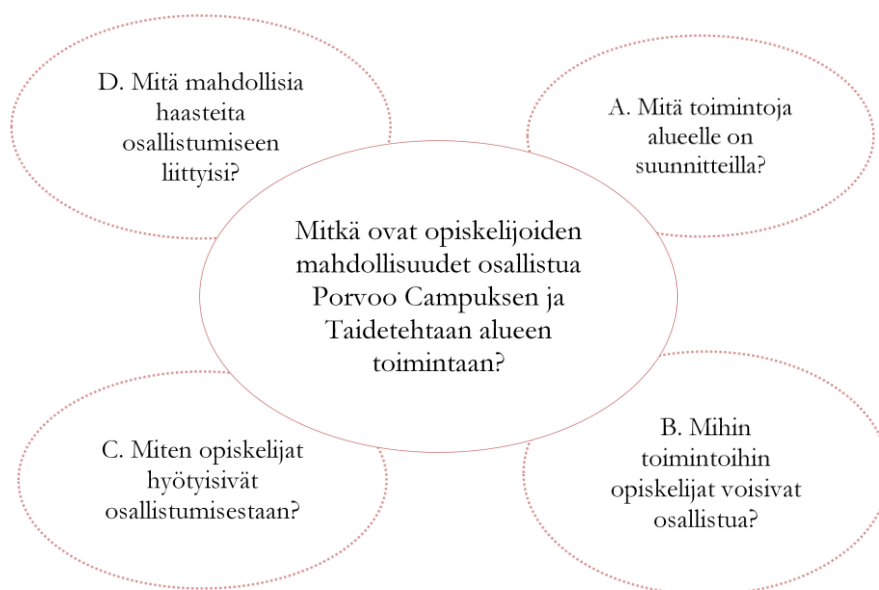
D. Mitä mahdollisia haasteita osallistumiseen liittyisi?

A. Mitä toimintoja alueelle on suunnitteilla?

Mitkä ovat opiskelijoiden mahdollisuudet osallistua Porvoo Campuksen ja Taidetehtaan alueen toimintaan?

C. Miten opiskelijat hyötyisivät osallistumisestaan?

B. Mihin toimintoihin opiskelijat voisivat osallistua?